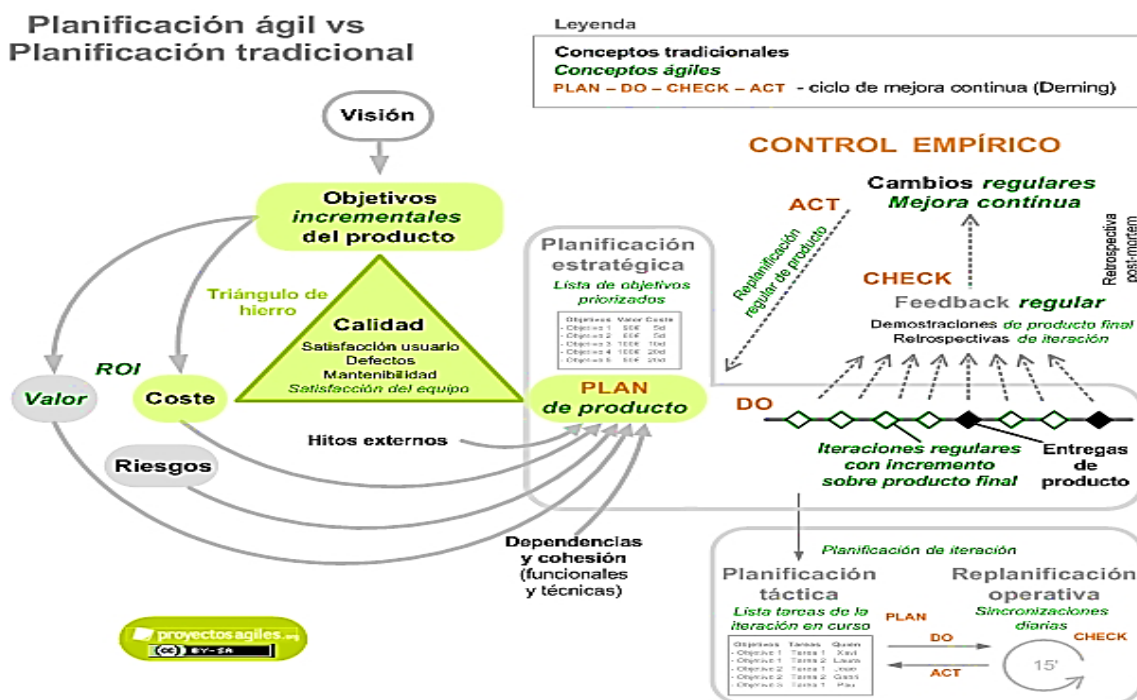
Planificación ágil vs
Planificación tradicional

Leyenda
Conceptos tradicionales
Conceptos ágiles
PLAN – DO – CHECK – ACT - ciclo de mejora continua (Deming)

Visión

Objetivos incrementales del producto

Triángulo de hierro

Calidad
Satisfacción usuario
Defectos
Mantenibilidad
Satisfacción del equipo

ROI

Valor

Coste

Riesgos

Hitos externos

Dependencias y cohesión (funcionales y técnicas)

Planificación estratégica
Lista de objetivos priorizados

| Objetivos | Valor | Coste |
|---|---|---|
| - Objetivo 1 | 50€ | 5d |
| - Objetivo 2 | 60€ | 5d |
| - Objetivo 3 | 100€ | 10d |
| - Objetivo 4 | 100€ | 20d |
| - Objetivo 5 | 50€ | 20d |

PLAN de producto

CONTROL EMPÍRICO

ACT

Replanificación regular de producto

Cambios regulares
Mejora continua

Retrospectiva post-mortem

CHECK

Feedback regular
Demostraciones de producto final
Retrospectivas de iteración

DO

Iteraciones regulares con incremento sobre producto final

Entregas de producto

Planificación de iteración

Planificación táctica
Lista tareas de la iteración en curso

| Objetivos | Tareas | Quien |
|---|---|---|
| - Objetivo 1 | Tarea 1 | Xavi |
| - Objetivo 1 | Tarea 2 | Laura |
| - Objetivo 2 | Tarea 1 | Joan |
| - Objetivo 2 | Tarea 2 | Gassi |
| - Objetivo 3 | Tarea 1 | Pau |

PLAN
DO
ACT
CHECK

Replanificación operativa
Sincronizaciones diarias

15'

proyectosagiles.org
BY-SA